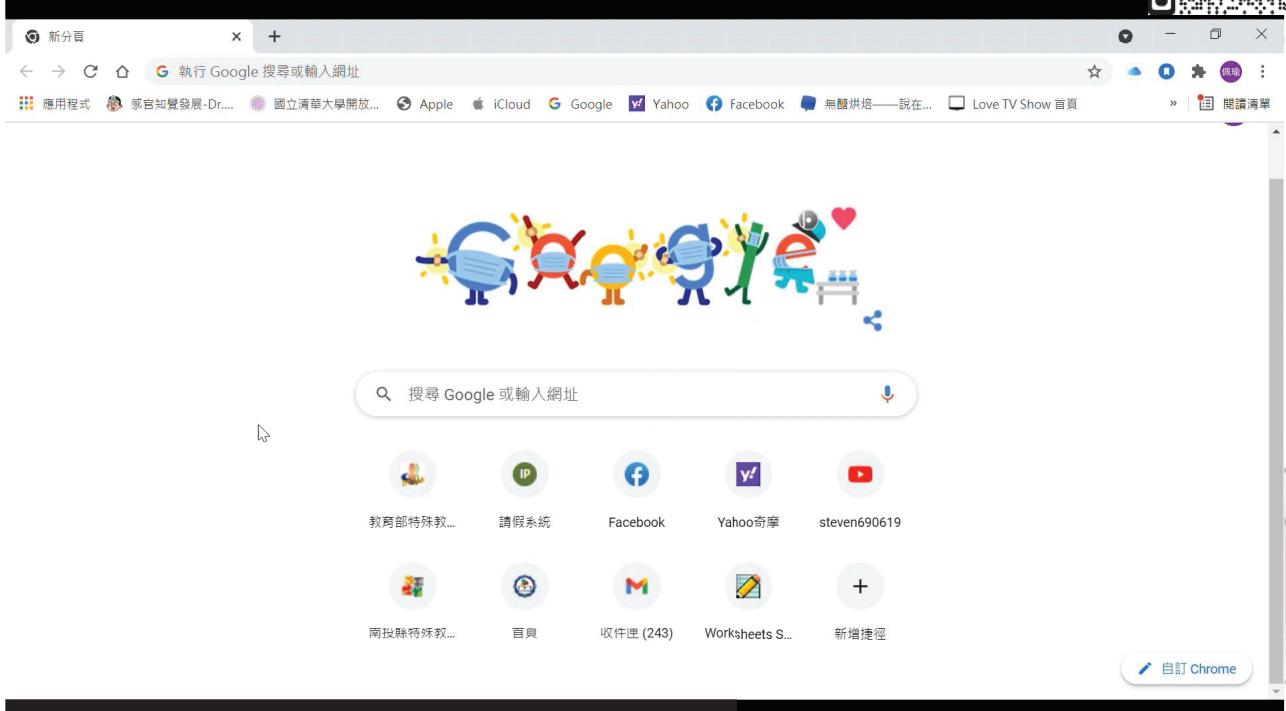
新分頁 ×
+

執行 Google 搜尋或輸入網址

應用程式 感官知覺發展-Dr.... 國立清華大學開放... Apple iCloud Google Yahoo Facebook 無麩烘焙——說在... Love TV Show 首頁 » 閱讀清單

搜尋 Google 或輸入網址

教育部特殊教...
請假系統
Facebook
Yahoo奇摩
steven690619
南投縣特殊教...
首頁
收件匣 (243)
Worksheets S...
新增捷徑

自訂 Chrome